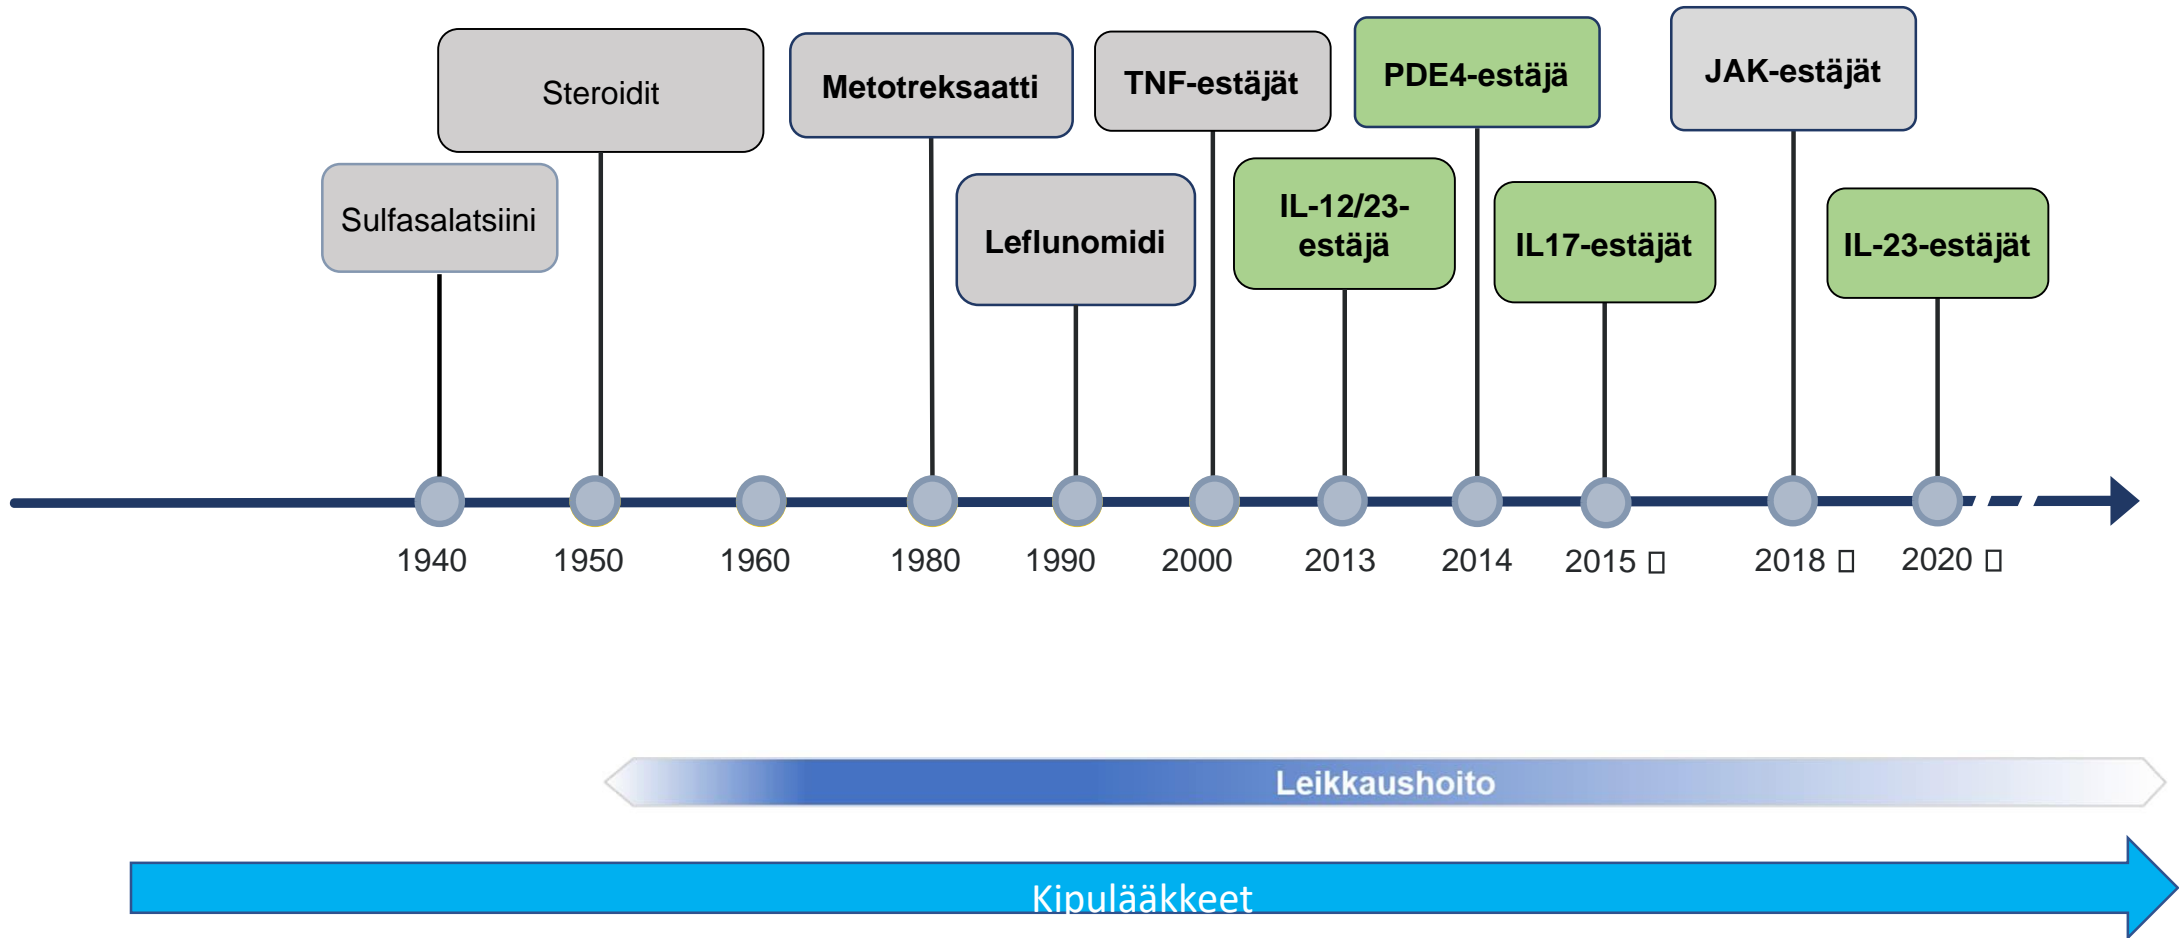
Steroidit

Metotreksaatti

TNF-estäjät

PDE4-estäjä

JAK-estäjät

Sulfasalatsiini

Leflunomidi

IL-12/23-estäjä

IL17-estäjät

IL-23-estäjät

1940 1950 1960 1980 1990 2000 2013 2014 2015 ▯ 2018 ▯ 2020 ▯

Leikkaushoito

Kipulääkkeet